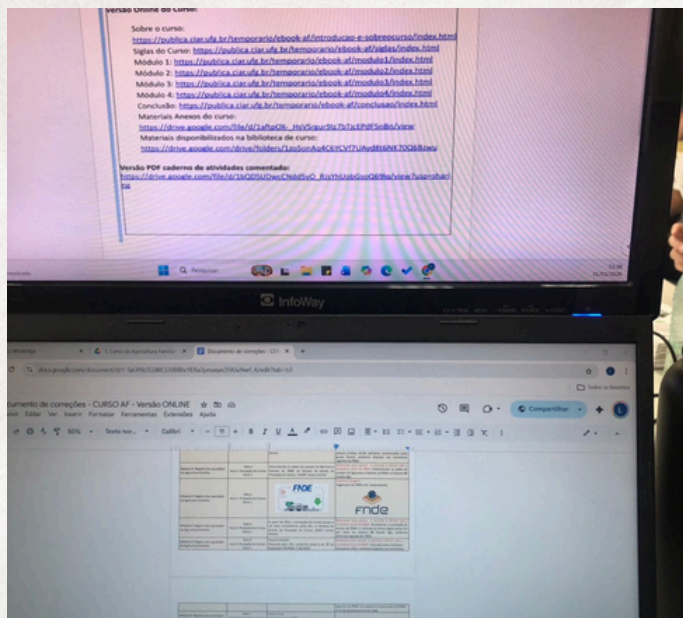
Versão Online do Curso:

Sobre o curso: https://publica.ciar.ufg.br/temporario/ebook-af/introducao-e-sobreocurso/index.html
Siglas do Curso: https://publica.ciar.ufg.br/temporario/ebook-af/siglas/index.html
Módulo 1: https://publica.ciar.ufg.br/temporario/ebook-af/modulo1/index.html
Módulo 2: https://publica.ciar.ufg.br/temporario/ebook-af/modulo2/index.html
Módulo 3: https://publica.ciar.ufg.br/temporario/ebook-af/modulo3/index.html
Módulo 4: https://publica.ciar.ufg.br/temporario/ebook-af/modulo4/index.html
Conclusão: https://publica.ciar.ufg.br/temporario/ebook-af/conclusao/index.html
Materiais Anexos do curso: https://drive.google.com/file/d/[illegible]/view
Materiais disponibilizados na biblioteca de curso: https://drive.google.com/drive/folders/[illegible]

Versão PDF caderno de atividades comentado: https://drive.google.com/file/d/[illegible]/view?usp=sharing

Pesquisar

InfoWay

WhatsApp
Curso de Agricultura Familiar
Documento de correções - CUI

docs.google.com/document/d/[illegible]

Todos os favoritos

Documento de correções - CURSO AF - Versão ONLINE
Arquivo Editar Ver Inserir Formatar Ferramentas Extensões Ajuda

Compartilhar

50% Texto nor... Calibri 11 B I U A

FNDE

FNDE